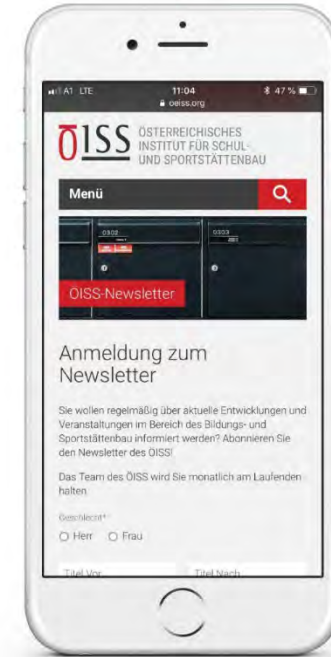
A1 LTE
11:04
oeiss.org
47 %

ÖISS ÖSTERREICHISCHES INSTITUT FÜR SCHUL- UND SPORTSTÄTTENBAU

Menü

ÖISS-Newsletter

Anmeldung zum Newsletter

Sie wollen regelmäßig über aktuelle Entwicklungen und Veranstaltungen im Bereich des Bildungs- und Sportstättenbau informiert werden? Abonnieren Sie den Newsletter des ÖISS!

Das Team des ÖISS wird Sie monatlich am Laufenden halten.

Geschlecht*

Herr
Frau

Titel Vor
Titel Nach